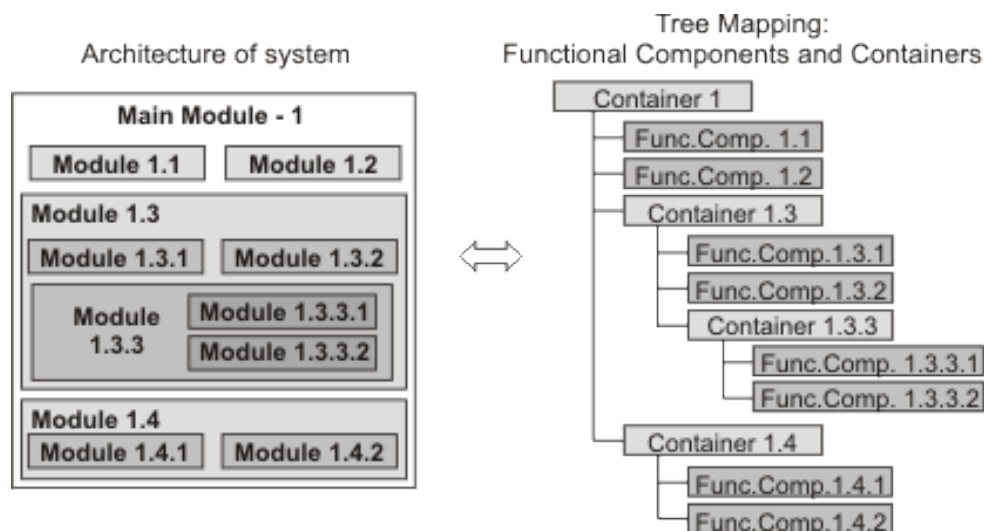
Architecture of system

Main Module - 1

Module 1.1

Module 1.2

Module 1.3

Module 1.3.1

Module 1.3.2

Module 1.3.3

Module 1.3.3.1

Module 1.3.3.2

Module 1.4

Module 1.4.1

Module 1.4.2

Tree Mapping: Functional Components and Containers

Container 1

Func.Comp. 1.1

Func.Comp. 1.2

Container 1.3

Func.Comp.1.3.1

Func.Comp.1.3.2

Container 1.3.3

Func.Comp. 1.3.3.1

Func.Comp. 1.3.3.2

Container 1.4

Func.Comp.1.4.1

Func.Comp.1.4.2